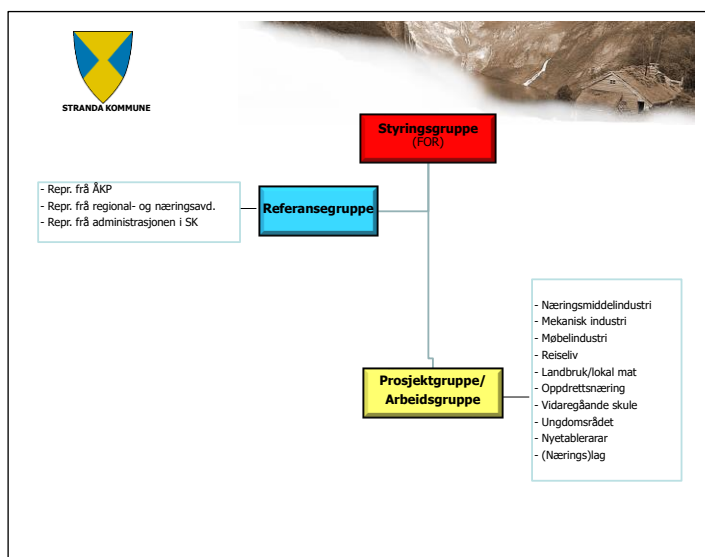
STRANDA KOMMUNE

Styringsgruppe
(FOR)

- Repr. frå ÅKP
- Repr. frå regional- og næringsavd.
- Repr. frå administrasjonen i SK

Referansegruppe

- Næringsmiddelindustri
- Mekanisk industri
- Møbelindustri
- Reiseliv
- Landbruk/lokal mat
- Oppdrettsnæring
- Vidaregåande skule
- Ungdomsrådet
- Nyetablerarar
- (Nærings)lag

Prosjektgruppe/
Arbeidsgruppe